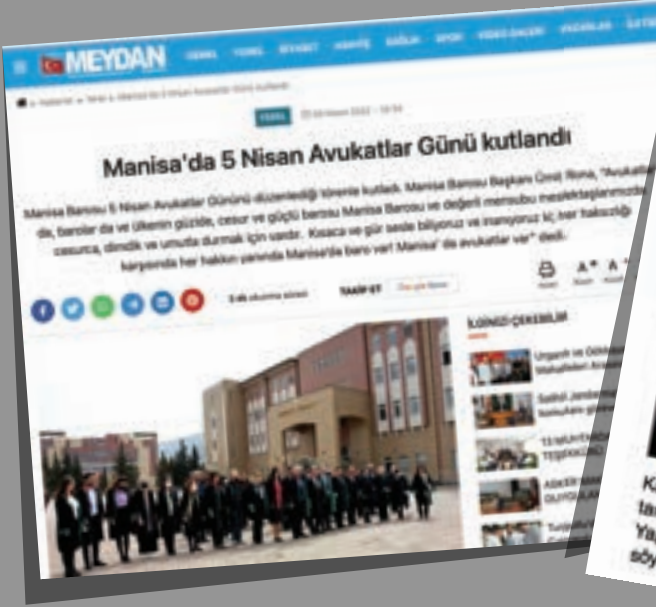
MEYDAN

Manisa'da 5 Nisan Avukatlar Günü kutlandı

Manisa Barosu 5 Nisan Avukatlar Günü'nü düzenlediği törenle kutladı. Manisa Barosu Başkanı Ümit Rona, "Avukatlar da, barolar da ve ülkenin güzide, cesur ve güçlü barosu Manisa Barosu ve değerli mensubu meslektaşlarımızda cesurca, dimdik ve umutla durmak için vardır. Kısaca ve gür sesle biliyoruz ve inanıyoruz ki; her haksızlığı karşısında her hakkın yanında Manisa'da baro var! Manisa' da avukatlar var" dedi.

İLGİNİZİ ÇEKEBİLİR

K
ta
Ya
söy